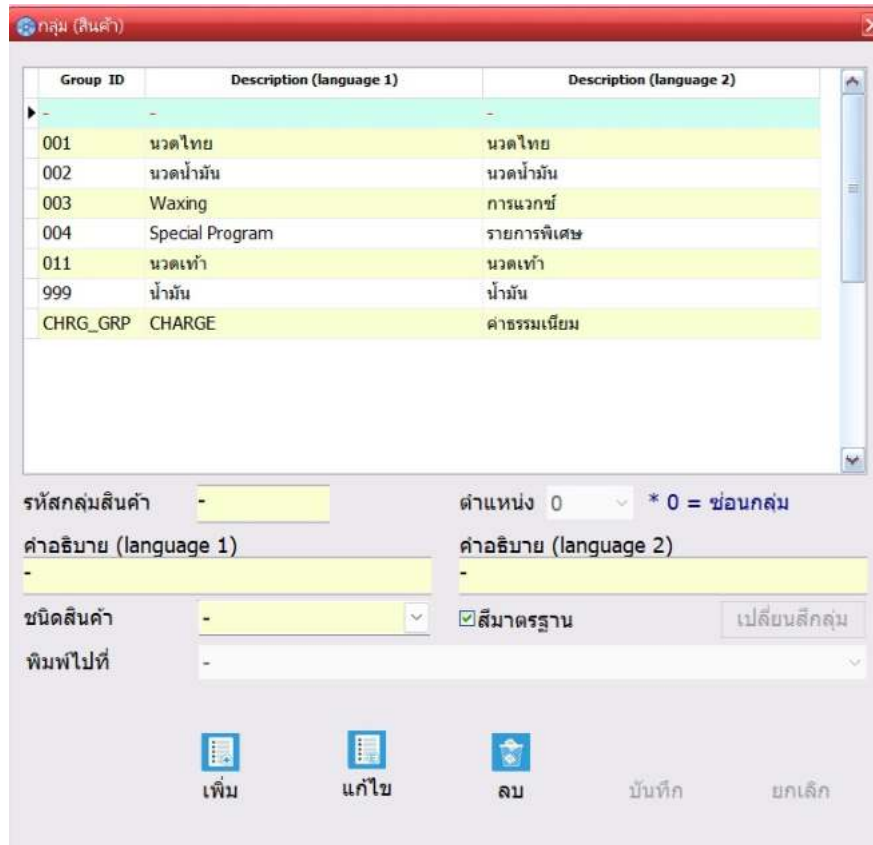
กลุ่ม (สินค้า)

| Group ID | Description (language 1) | Description (language 2) |
|---|---|---|
| - | - | - |
| 001 | นวดไทย | นวดไทย |
| 002 | นวดน้ำมัน | นวดน้ำมัน |
| 003 | Waxing | การแวกซ์ |
| 004 | Special Program | รายการพิเศษ |
| 011 | นวดเท้า | นวดเท้า |
| 999 | น้ำมัน | น้ำมัน |
| CHRG_GRP | CHARGE | ค่าธรรมเนียม |

รหัสกลุ่มสินค้า -
ตำแหน่ง 0 * 0 = ซ่อนกลุ่ม
คำอธิบาย (language 1)
-
คำอธิบาย (language 2)
-
ชนิดสินค้า -
☑สีมาตรฐาน
เปลี่ยนสีกลุ่ม
พิมพ์ไปที่ -

เพิ่ม แก้ไข ลบ บันทึก ยกเลิก